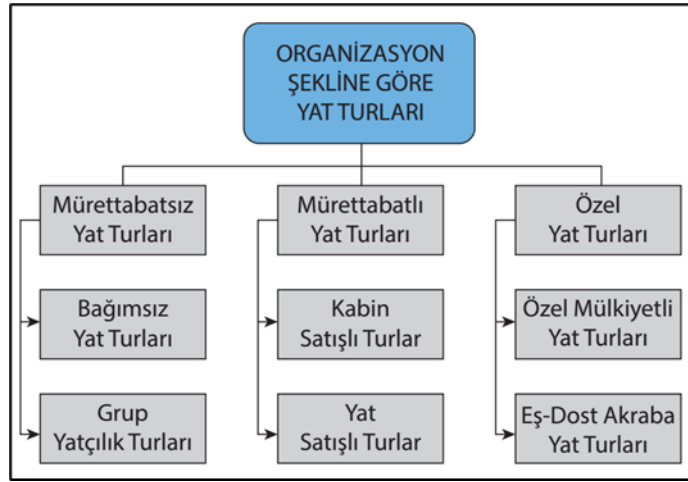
ORGANİZASYON ŞEKLİNE GÖRE YAT TURLARI

Mürettabatsız Yat Turları

Bağımsız Yat Turları

Grup Yatçılık Turları

Mürettabatlı Yat Turları

Kabin Satışlı Turlar

Yat Satışlı Turlar

Özel Yat Turları

Özel Mülkiyetli Yat Turları

Eş-Dost Akraba Yat Turları